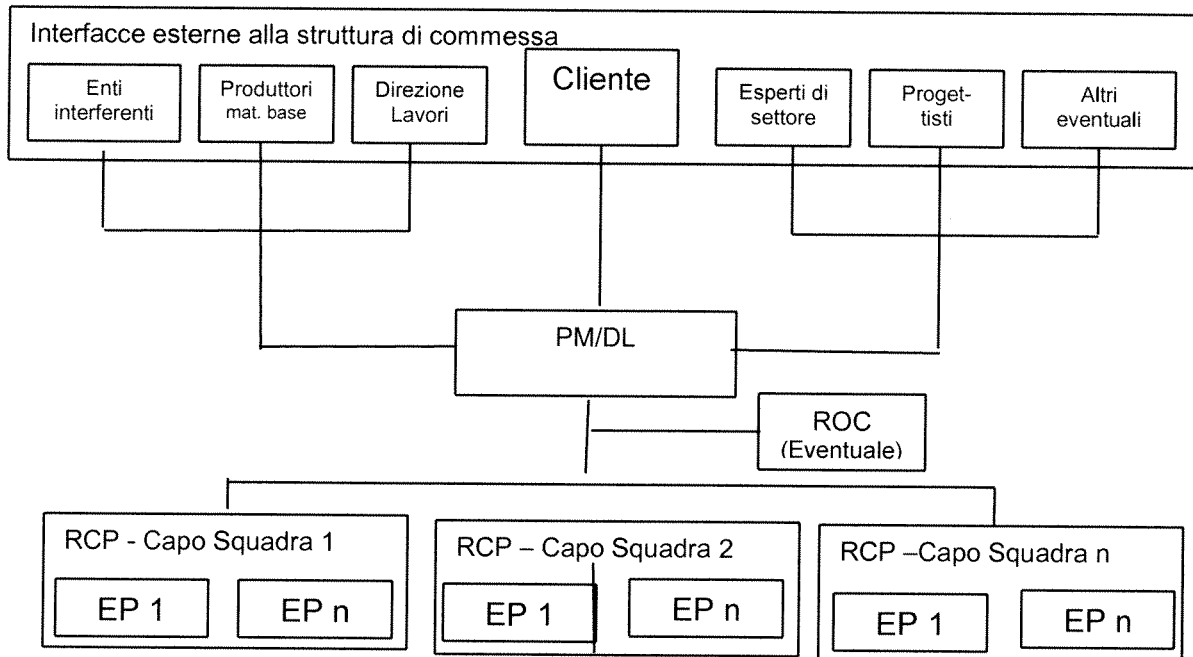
Interfacce esterne alla struttura di commessa

Enti interferenti

Produttori mat. base

Direzione Lavori

Cliente

Esperti di settore

Progettisti

Altri eventuali

PM/DL

ROC (Eventuale)

RCP - Capo Squadra 1

EP 1

EP n

RCP – Capo Squadra 2

EP 1

EP n

RCP –Capo Squadra n

EP 1

EP n